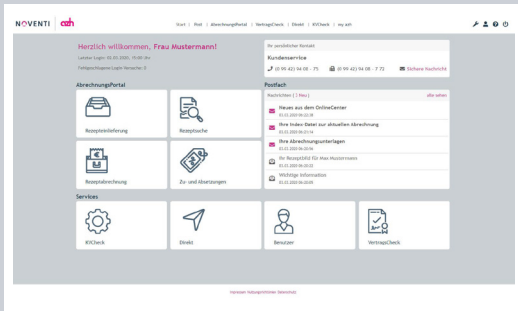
NOVENTI | azh

Start | Post | AbrechnungsPortal | VertragsCheck | Etrekt | KVCheck | my.azh

Herzlich willkommen, Frau Mustermann!

Letzter Login: 03.03.2020 - 10:00 Uhr

Fehlgeschlagener Login-Versuche: 0

Ihr persönlicher Kontakt

Kundenservice

(0 99 42) 94 08 - 75 (0 99 42) 94 08 - 7 72 Sichere Nachricht

AbrechnungsPortal

Rezepteinlieferung

Rezeptsuche

Rezeptabrechnung

Zu- und Absetzungen

Postfach

Nachrichten ( 3 Neu ) alle sehen

Neues aus dem OnlineCenter
03.03.2020 06:22:38

Ihre Index-Datei zur aktuellen Abrechnung
03.03.2020 06:21:14

Ihre Abrechnungsunterlagen
03.03.2020 06:20:58

Ihr Rezeptbild für Max Mustermann
03.03.2020 06:20:33

Wichtige Information
03.03.2020 06:20:09

Services

KVCheck

Etrekt

Benutzer

VertragsCheck

Impressum Nutzungsrichtlinien Datenschutz